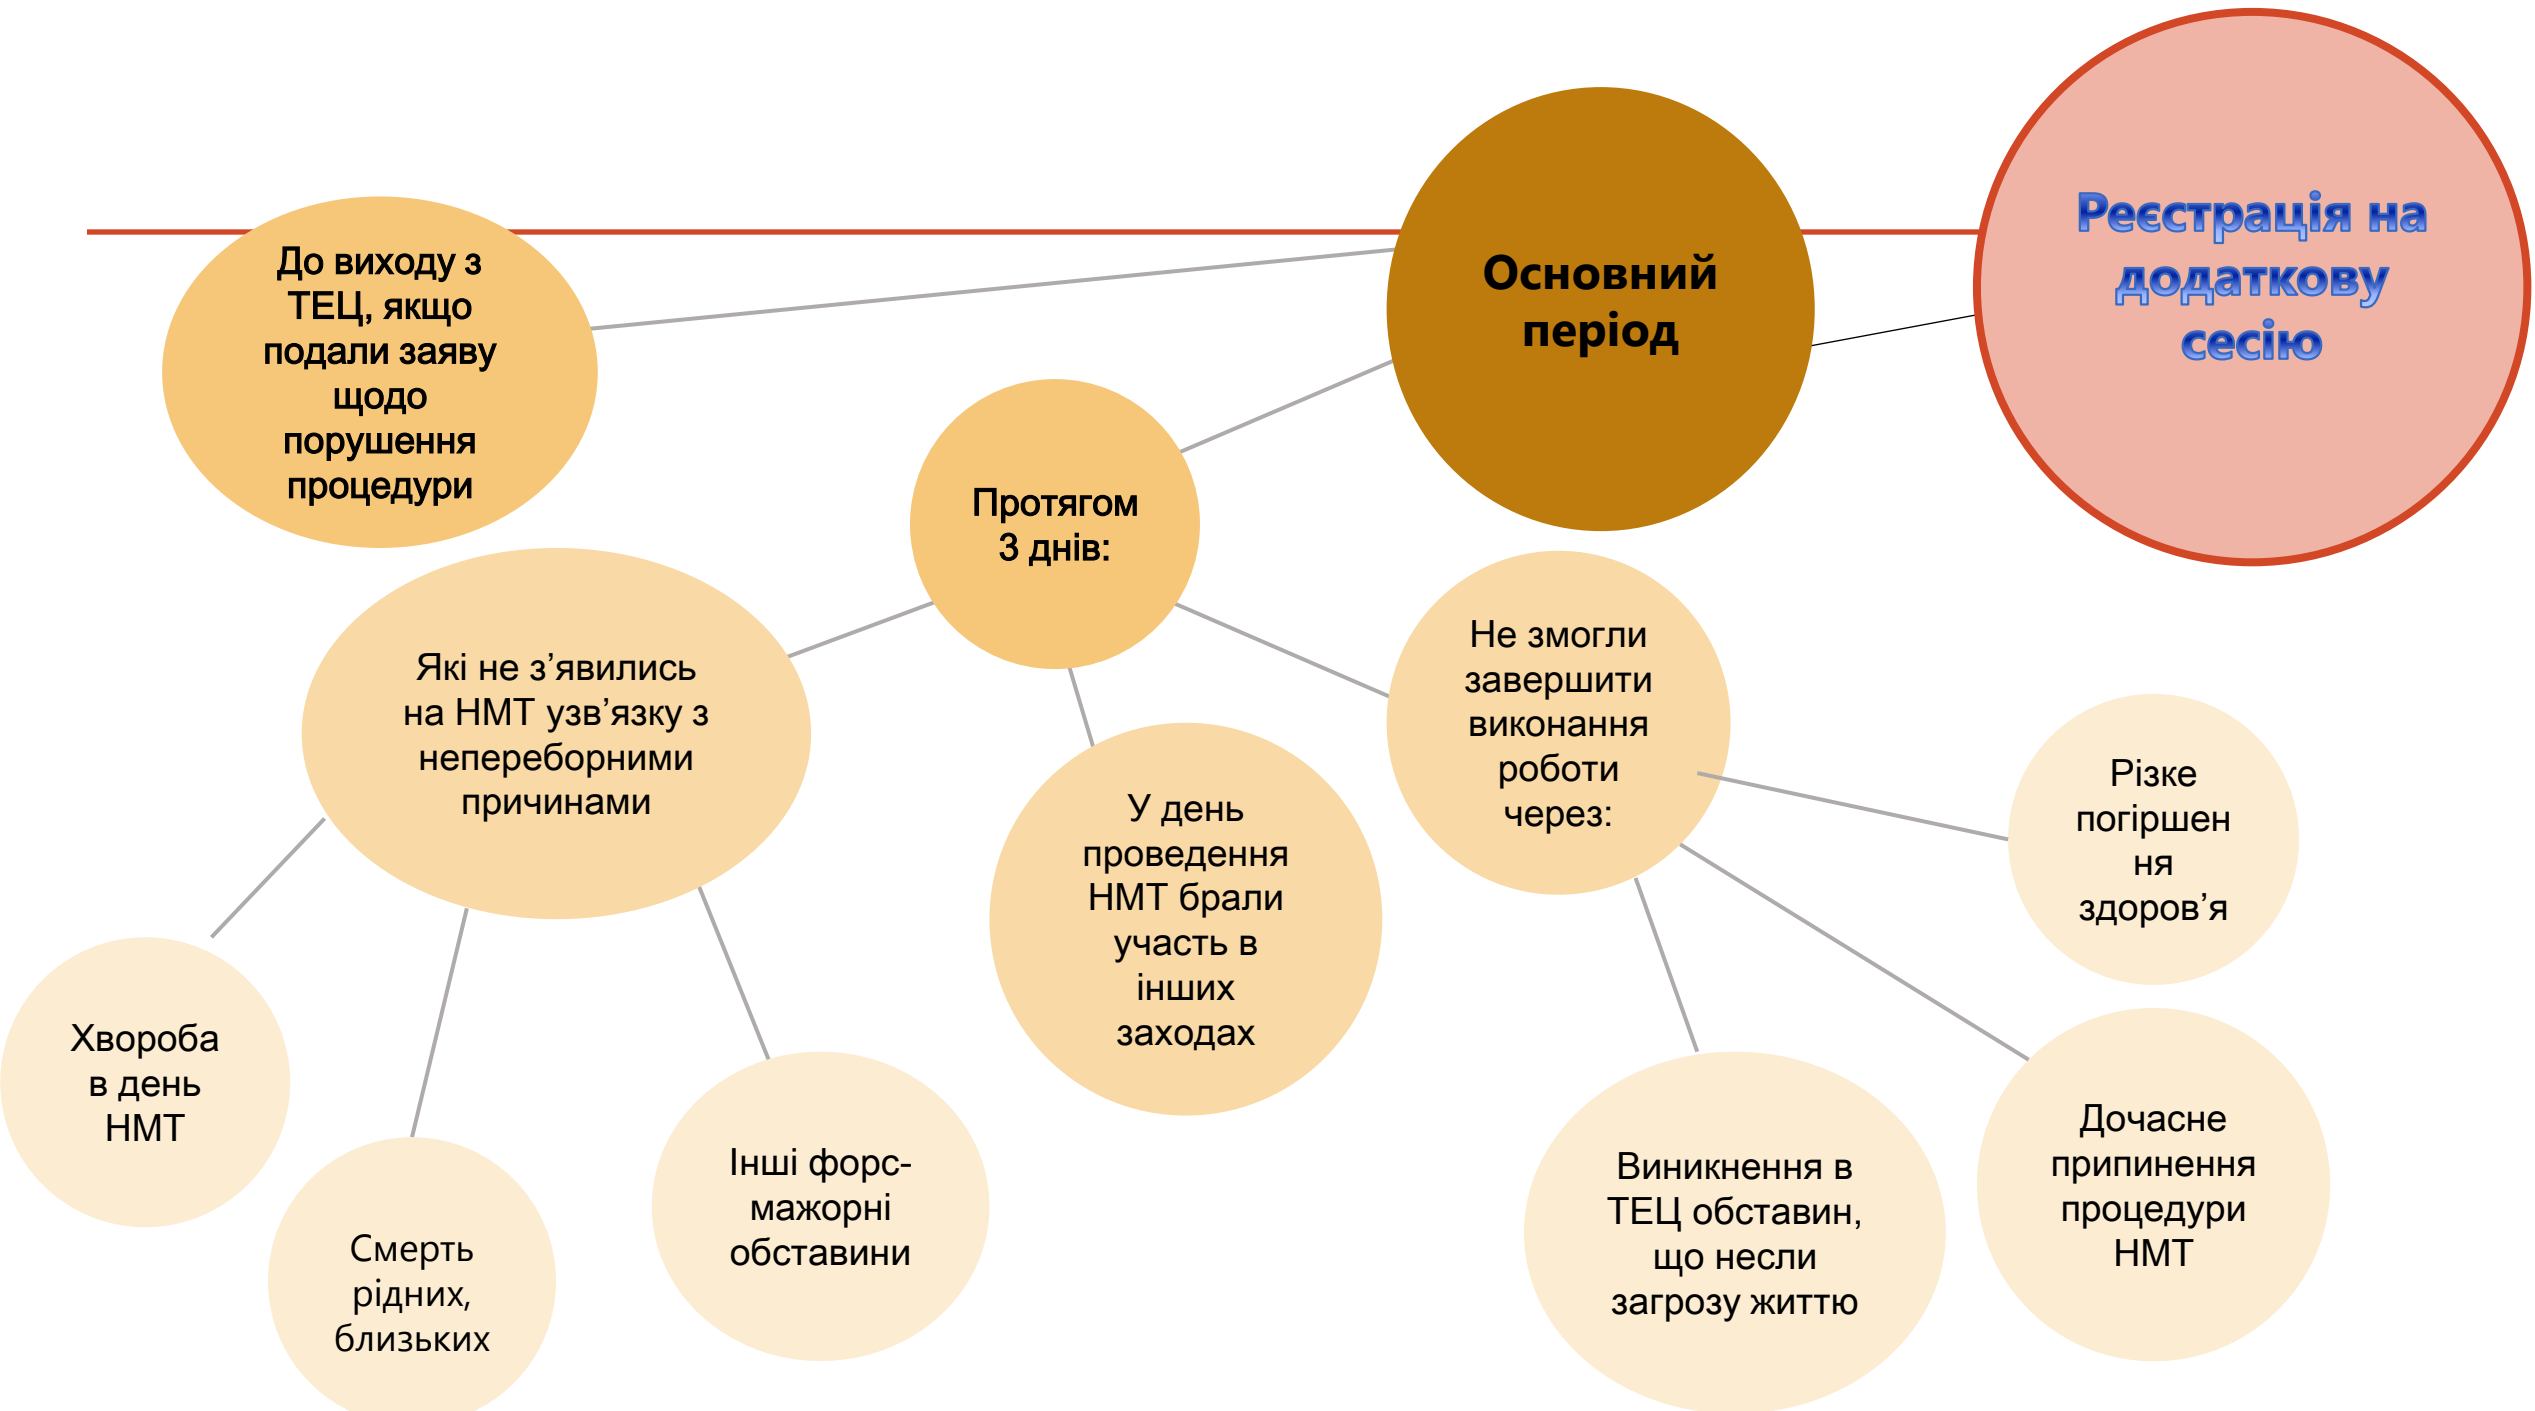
Реєстрація на додаткову сесію

Основний період

До виходу з ТЕЦ, якщо подали заяву щодо порушення процедури

Протягом 3 днів:

Які не з’явились на НМТ узв’язку з непереборними причинами

У день проведення НМТ брали участь в інших заходах

Не змогли завершити виконання роботи через:

Різке погіршен ня здоров’я

Хвороба в день НМТ

Смерть рідних, близьких

Інші форс-мажорні обставини

Виникнення в ТЕЦ обставин, що несли загрозу життю

Дочасне припинення процедури НМТ